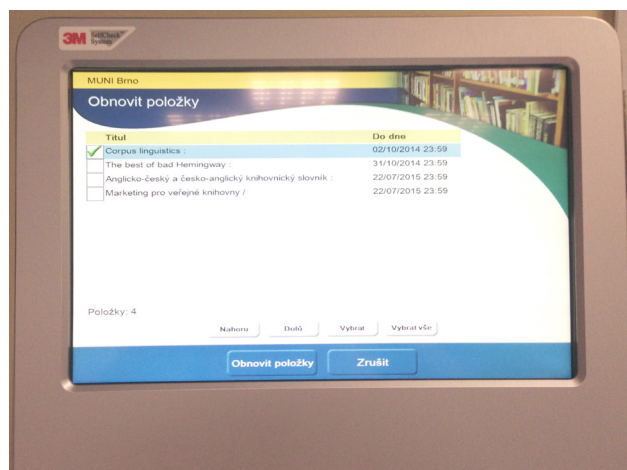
3M SelfCheck System

MUNI Brno

Obnovit položky

| Titul | Do dne |
|---|---|
| Corpus linguistics : | 02/10/2014 23:59 |
| The best of bad Hemingway : | 31/10/2014 23:59 |
| Anglicko-český a česko-anglický knihovnický slovník : | 22/07/2015 23:59 |
| Marketing pro veřejné knihovny / | 22/07/2015 23:59 |

Položky: 4

Nahoru Dolů Vybrat Vybrat vše

Obnovit položky Zrušit